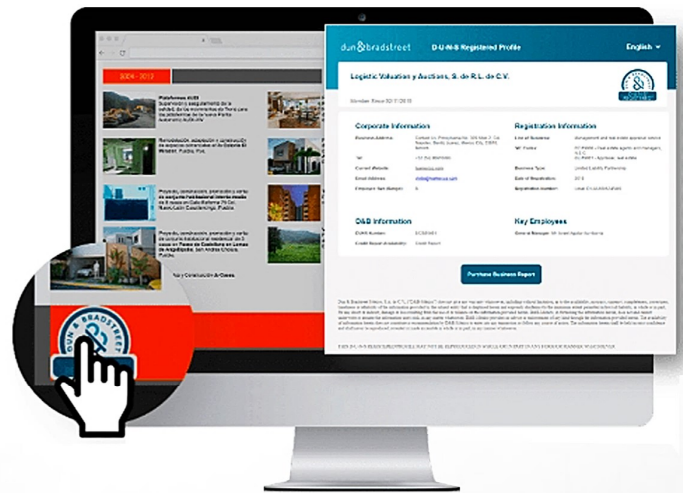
dun&bradstreet D-U-N-S Registered Profile English

Logistic Valuation y Auctions, S. de R.L. de C.V.

Member Since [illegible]

Corporate Information

Registration Information

D&B Information

Key Employees

Purchase Business Report

2004 - 2013

Plataformas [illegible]

Proyecto, construcción, promoción y venta de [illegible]

Proyecto, construcción, promoción y venta de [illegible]

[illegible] y Construcción A-Casas

DUN & BRADSTREET